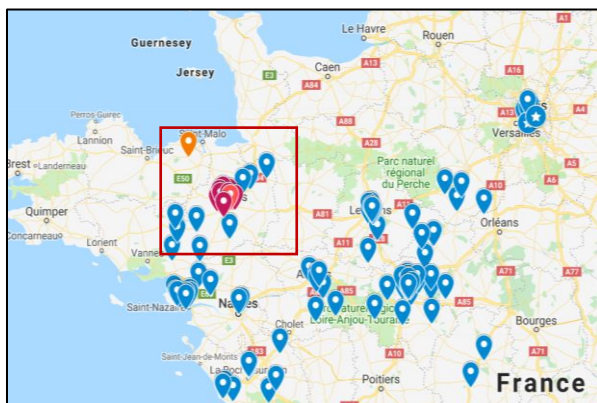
Guernesey
Jersey
Le Havre
Rouen
Caen
A13
A16
A84
E3
A28
A13
Perros-Guirec
Lannion
Saint-Malo
Saint-Brieuc
Brest
Landerneau
E50
Parc naturel régional du Perche
Versailles
A10
Quimper
Concarneau
Lorient
A81
Le Mans
A11
Orléans
Vannes
E3
Saint-Nazaire
Nantes
Parc naturel régional Loire-Anjou-Touraine
A85
A71
A77
Cholet
Bourges
Saint-Jean-de-Monts
A83
A10
A71
La Roche-sur-Yon
Poitiers
France